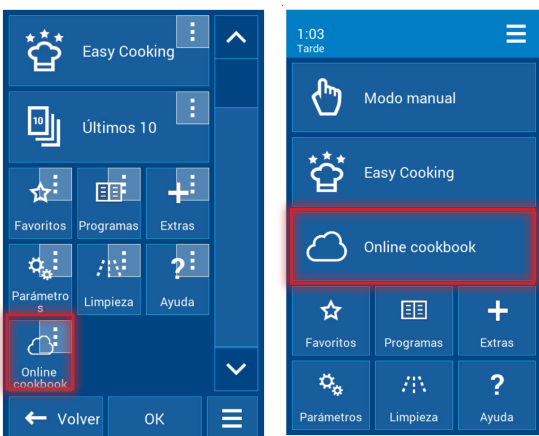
Easy Cooking

10

Últimos 10

Favoritos

Programas

Extras

Parámetros

Limpieza

Ayuda

Online cookbook

Volver

OK

1:03
Tarde

Modo manual

Easy Cooking

Online cookbook

Favoritos

Programas

Extras

Parámetros

Limpieza

Ayuda